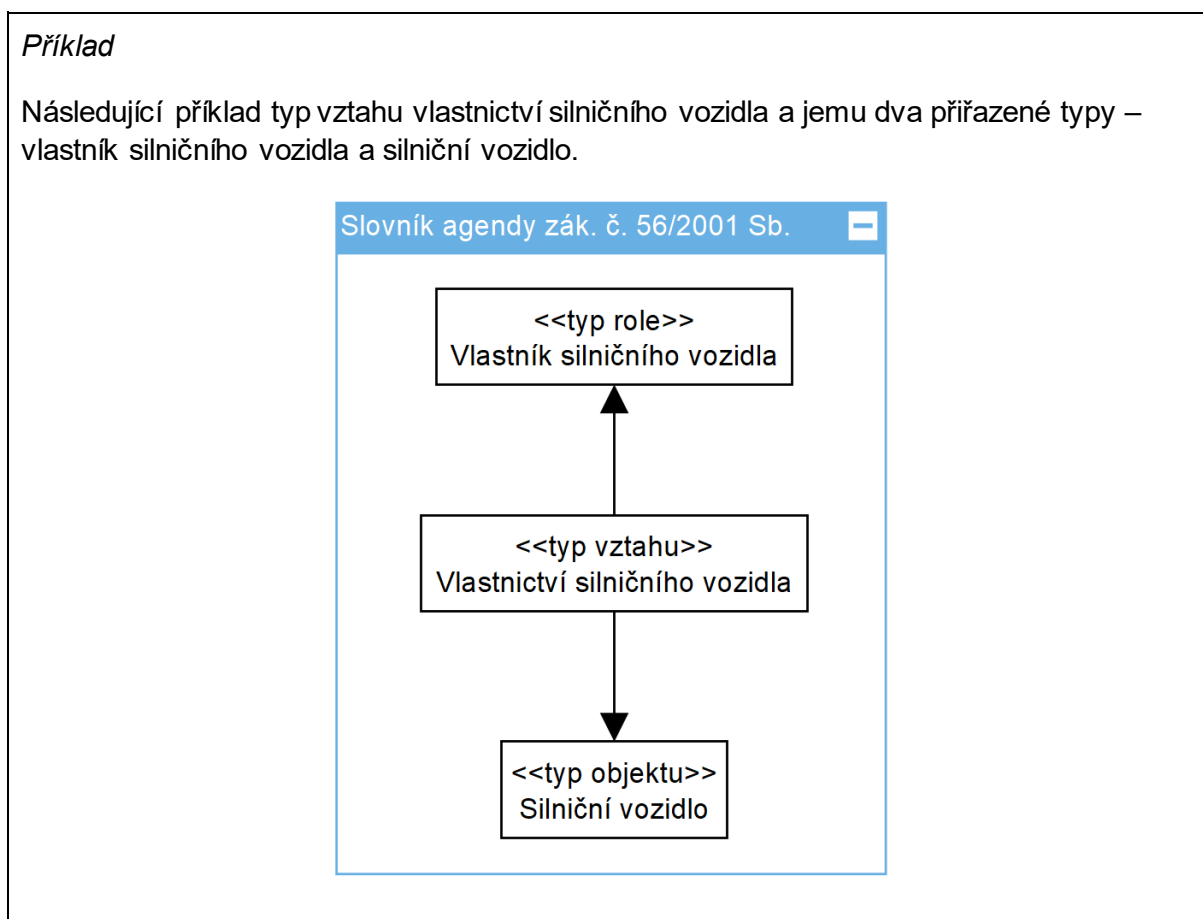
Příklad

Následující příklad typ vztahu vlastnictví silničního vozidla a jemu dva přiřazené typy – vlastník silničního vozidla a silniční vozidlo.

Slovník agendy zák. č. 56/2001 Sb.

<<typ role>>
Vlastník silničního vozidla

<<typ vztahu>>
Vlastnictví silničního vozidla

<<typ objektu>>
Silniční vozidlo